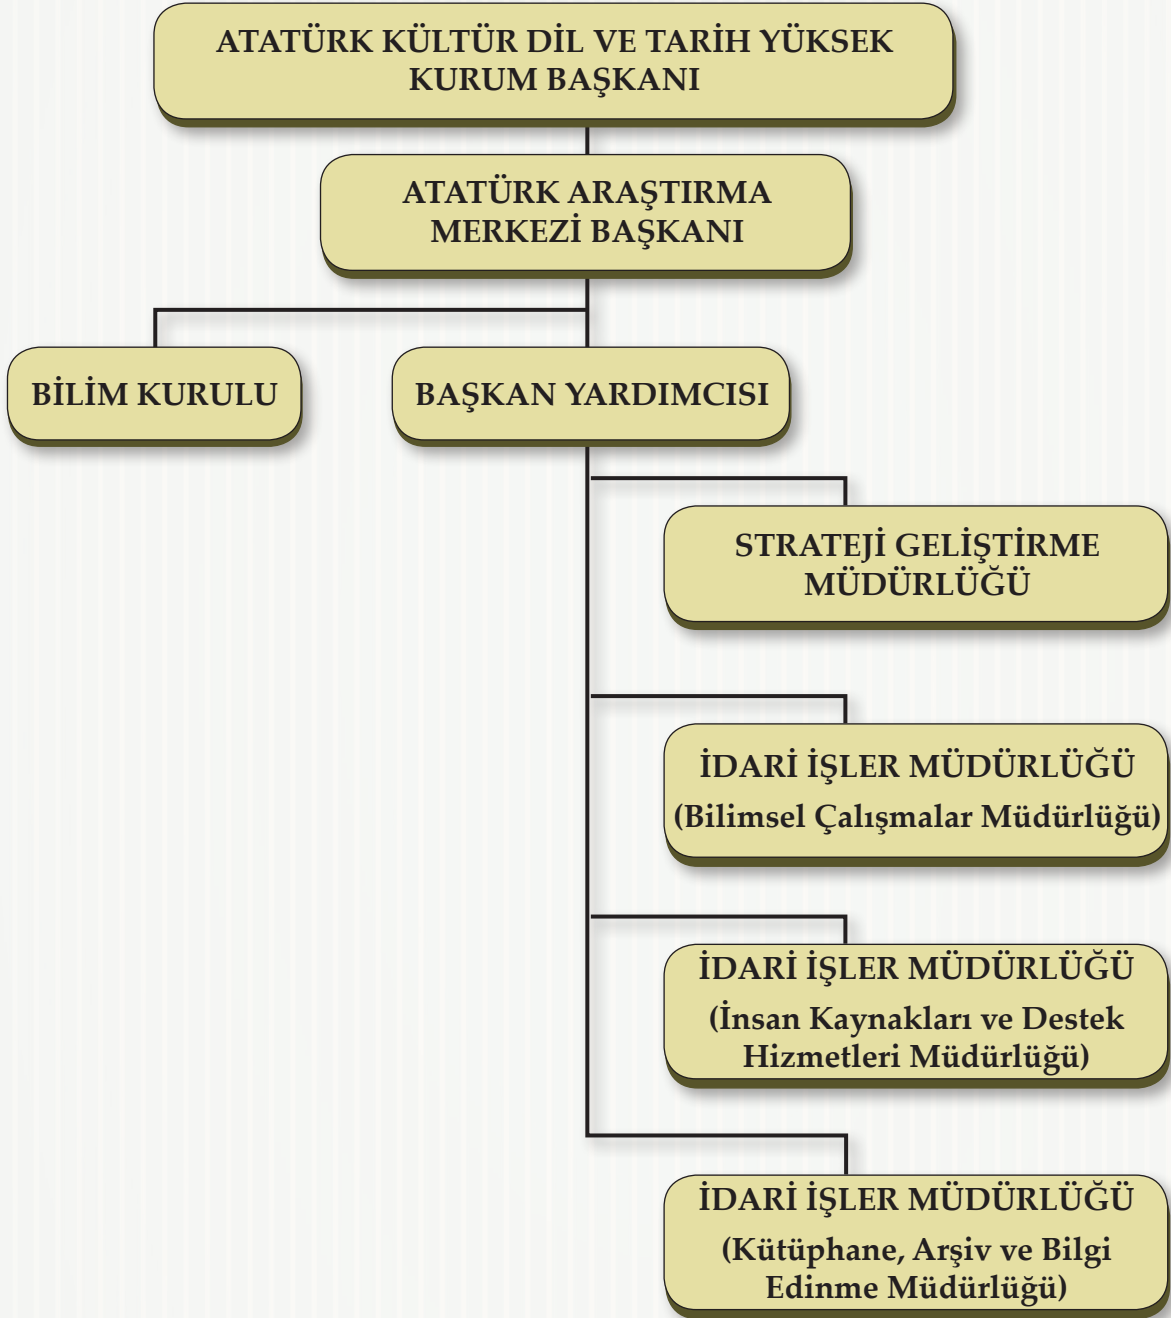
ATATÜRK KÜLTÜR DİL VE TARİH YÜKSEK KURUM BAŞKANI

ATATÜRK ARAŞTIRMA MERKEZİ BAŞKANI

BİLİM KURULU

BAŞKAN YARDIMCISI

STRATEJİ GELİŞTİRME MÜDÜRLÜĞÜ

İDARİ İŞLER MÜDÜRLÜĞÜ (Bilimsel Çalışmalar Müdürlüğü)

İDARİ İŞLER MÜDÜRLÜĞÜ (İnsan Kaynakları ve Destek Hizmetleri Müdürlüğü)

İDARİ İŞLER MÜDÜRLÜĞÜ (Kütüphane, Arşiv ve Bilgi Edinme Müdürlüğü)